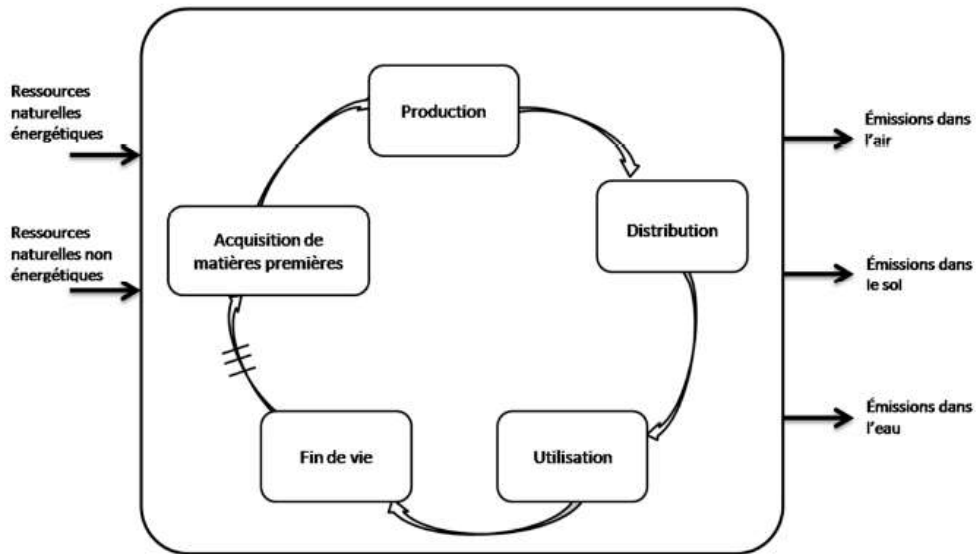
Ressources naturelles énergétiques

Ressources naturelles non énergétiques

Production

Distribution

Utilisation

Fin de vie

Acquisition de matières premières

Émissions dans l'air

Émissions dans le sol

Émissions dans l'eau